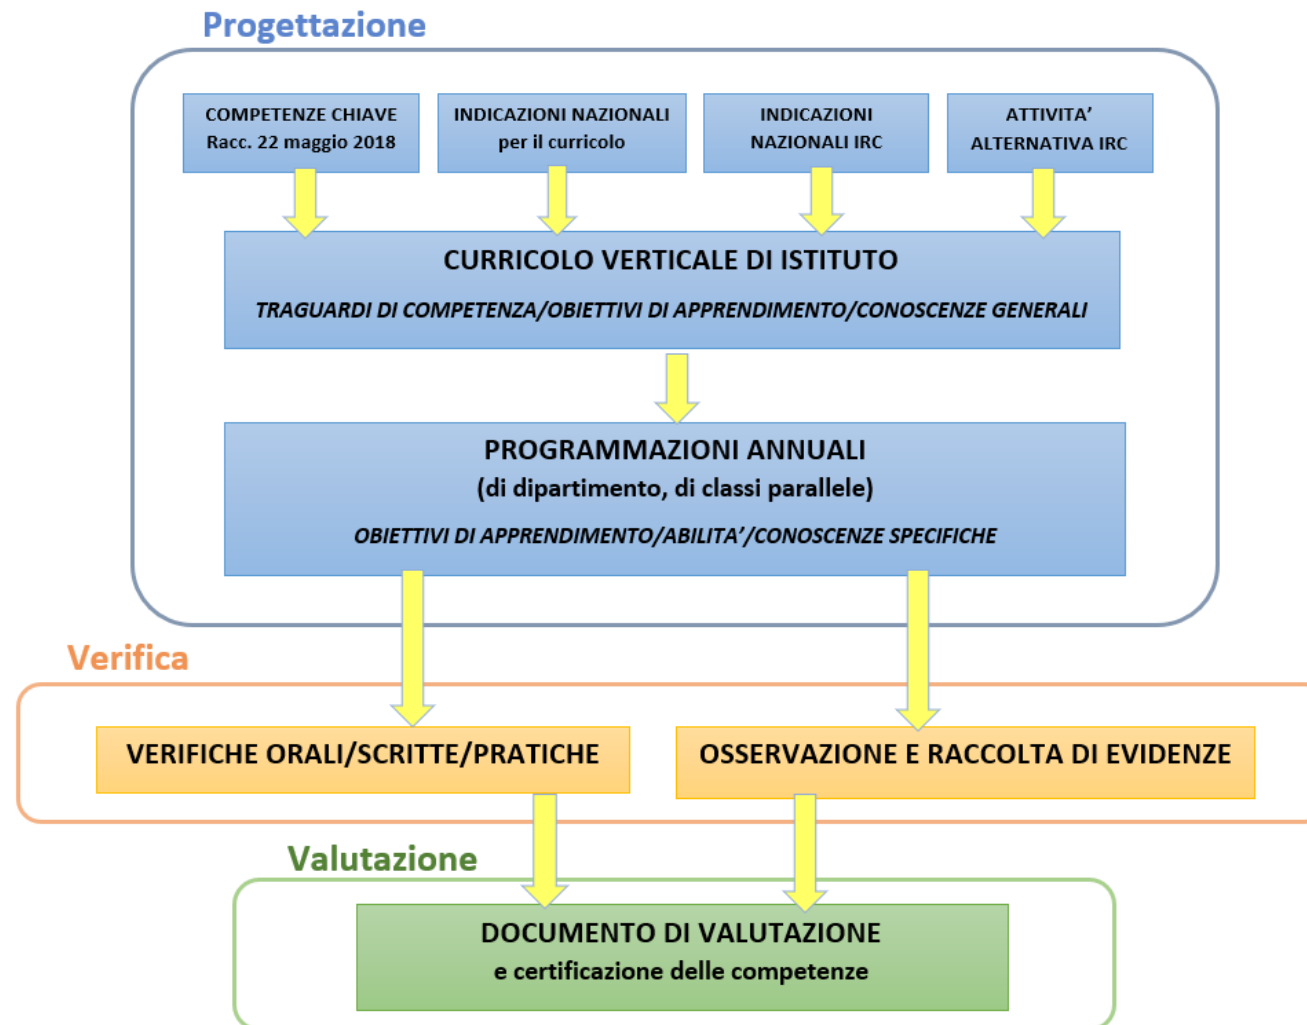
Progettazione

COMPETENZE CHIAVE
Racc. 22 maggio 2018

INDICAZIONI NAZIONALI
per il curricolo

INDICAZIONI
NAZIONALI IRC

ATTIVITA'
ALTERNATIVA IRC

CURRICOLO VERTICALE DI ISTITUTO

TRAGUARDI DI COMPETENZA/OBIETTIVI DI APPRENDIMENTO/CONOSCENZE GENERALI

PROGRAMMAZIONI ANNUALI
(di dipartimento, di classi parallele)

OBIETTIVI DI APPRENDIMENTO/ABILITA'/CONOSCENZE SPECIFICHE

Verifica

VERIFICHE ORALI/SCRITTE/PRATICHE

OSSERVAZIONE E RACCOLTA DI EVIDENZE

Valutazione

DOCUMENTO DI VALUTAZIONE
e certificazione delle competenze